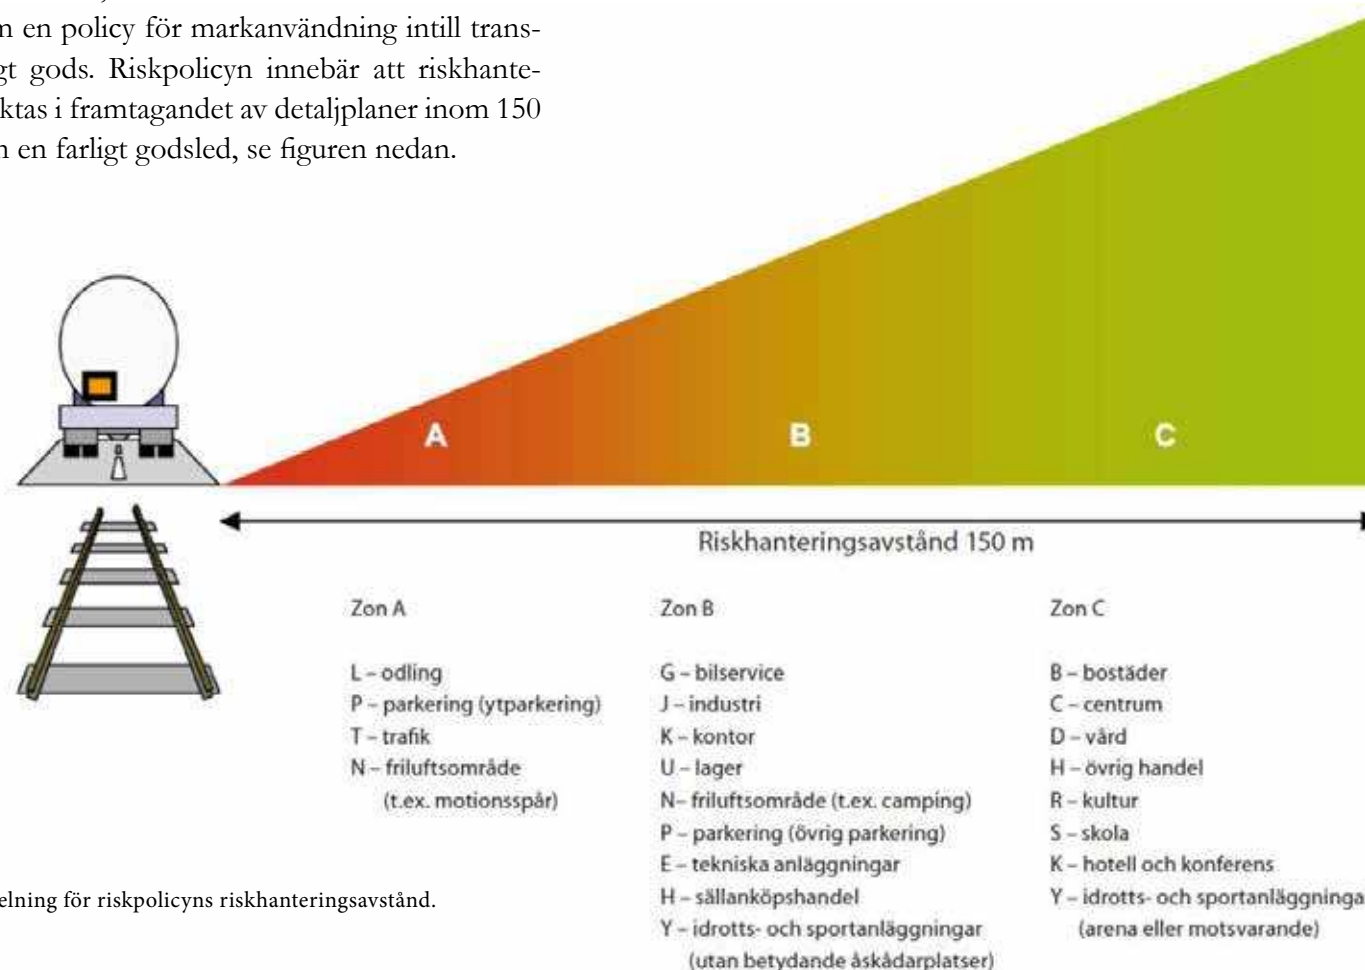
n en policy för markanvändning intill transgt gods. Riskpolicyn innebär att riskhantektas i framtagandet av detaljplaner inom 150 n en farligt godsled, se figuren nedan.

A

B

C

Riskhanteringsavstånd 150 m

Zon A

L – odling
P – parkering (ytparkering)
T – trafik
N – friluftsområde (t.ex. motionsspår)

Zon B

G – bilservice
J – industri
K – kontor
U – lager
N – friluftsområde (t.ex. camping)
P – parkering (övrig parkering)
E – tekniska anläggningar
H – sällanköpshandel
Y – idrotts- och sportanläggningar (utan betydande åskådarplatser)

Zon C

B – bostäder
C – centrum
D – vård
H – övrig handel
R – kultur
S – skola
K – hotell och konferens
Y – idrotts- och sportanläggninga (arena eller motsvarande)

elning för riskpolicyns riskhanteringsavstånd.